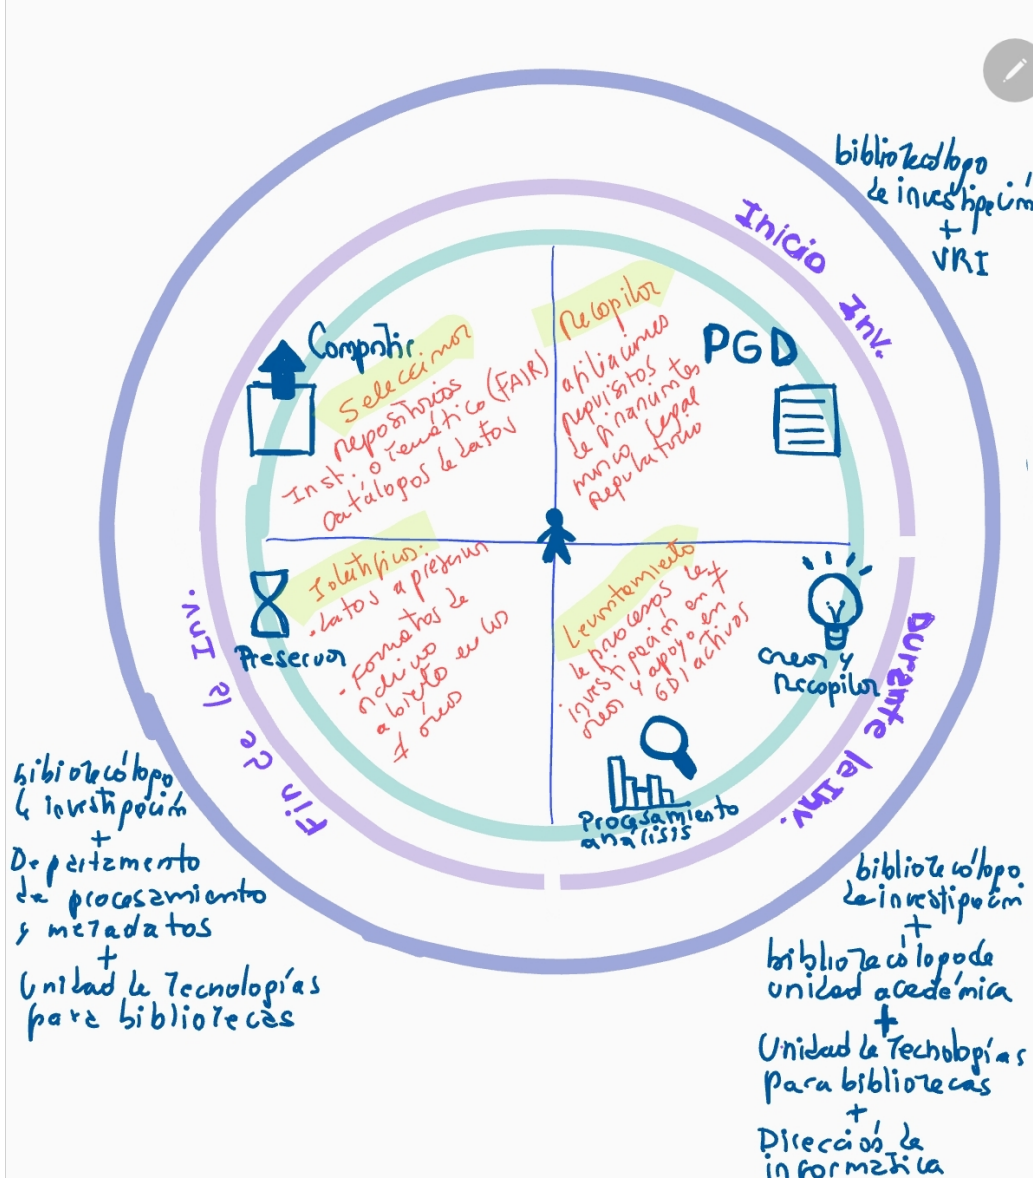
bibliotecólogo de investigación
+
VRI

Inicio Inv.

Compartir

Seleccionar repositorios Inst. o temático (FAIR) catálogos de datos

Recopilar afiliaciones requisitos de financiamiento marco legal regulatorio

PGD

Identificar: datos a preservar - Formatos de archivo abierto en los 4 años

Preservar

Levantamiento de procesos de investigación y apoyo en 7 crear y apoyo en GD activos

crear y recopilar

Procesamiento análisis

Durante la Inv.

Fin de la Inv.

bibliotecólogo de investigación
+
Departamento de procesamiento y metadatos
+
Unidad de Tecnologías para bibliotecas

bibliotecólogo de investigación
+
bibliotecólogo de unidad académica
+
Unidad de Tecnologías para bibliotecas
+
Dirección de informática